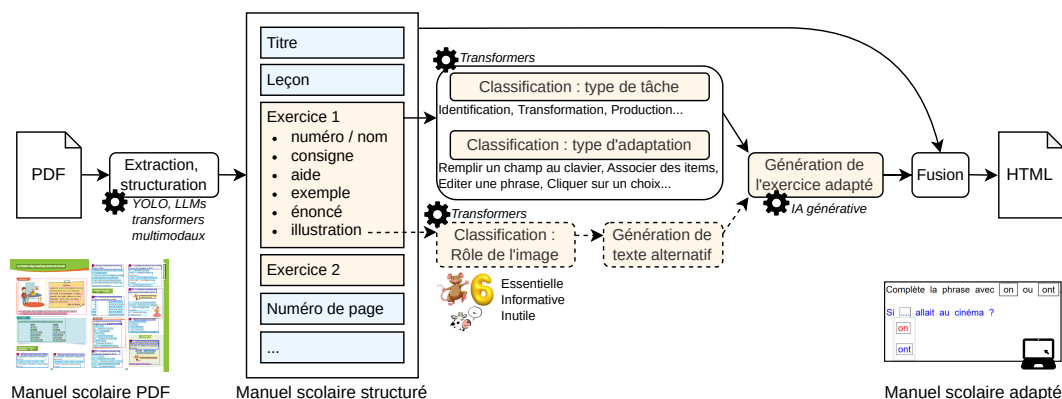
PDF

Extraction, structuration

YOLO, LLMs transformers multimodaux

Manuel scolaire PDF

Titre

Leçon

Exercice 1
• numéro / nom
• consigne
• aide
• exemple
• énoncé
• illustration

Exercice 2

Numéro de page

...

Manuel scolaire structuré

Transformers

Classification : type de tâche

Identification, Transformation, Production...

Classification : type d'adaptation

Remplir un champ au clavier, Associer des items, Editer une phrase, Cliquer sur un choix...

Transformers

Classification : Rôle de l'image

Génération de texte alternatif

Essentielle
Informative
Inutile

Génération de l'exercice adapté

IA générative

Fusion

HTML

Complète la phrase avec on ou ont

Si ... allait au cinéma ?

on

ont

Manuel scolaire adapté